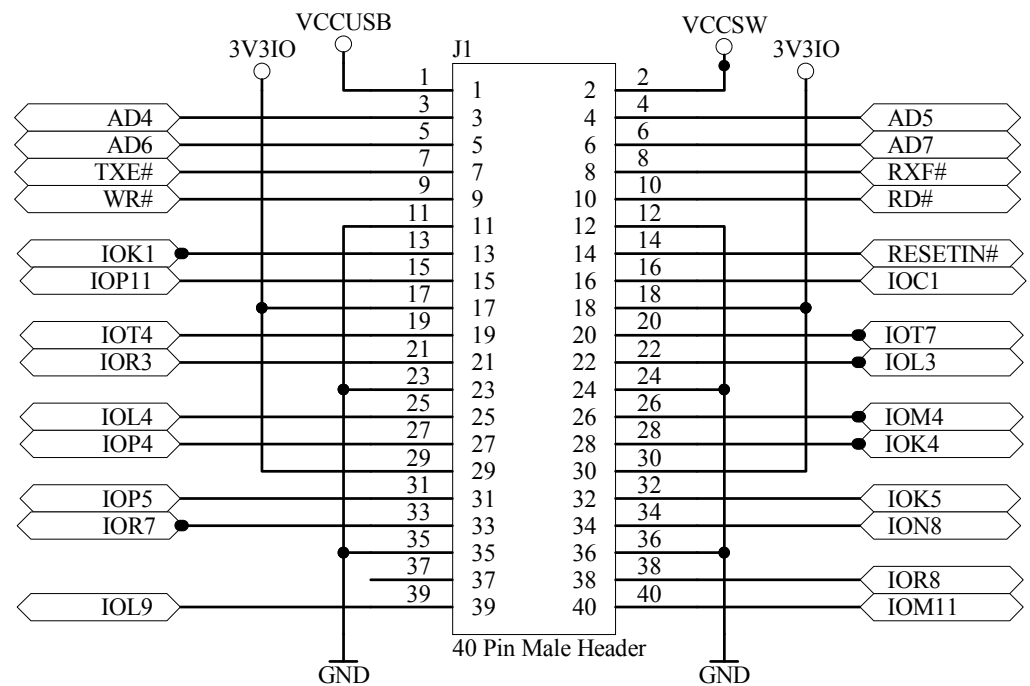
VCCUSB
3V3IO
J1
VCCSW
3V3IO

1 1 2 2
AD4 3 3 4 4 AD5
AD6 5 5 6 6 AD7
TXE# 7 7 8 8 RXF#
WR# 9 9 10 10 RD#
11 11 12 12
IOK1 13 13 14 14 RESETIN#
IOP11 15 15 16 16 IOC1
17 17 18 18
IOT4 19 19 20 20 IOT7
IOR3 21 21 22 22 IOL3
23 23 24 24
IOL4 25 25 26 26 IOM4
IOP4 27 27 28 28 IOK4
29 29 30 30
IOP5 31 31 32 32 IOK5
IOR7 33 33 34 34 ION8
35 35 36 36
37 37 38 38 IOR8
IOL9 39 39 40 40 IOM11

40 Pin Male Header
GND
GND